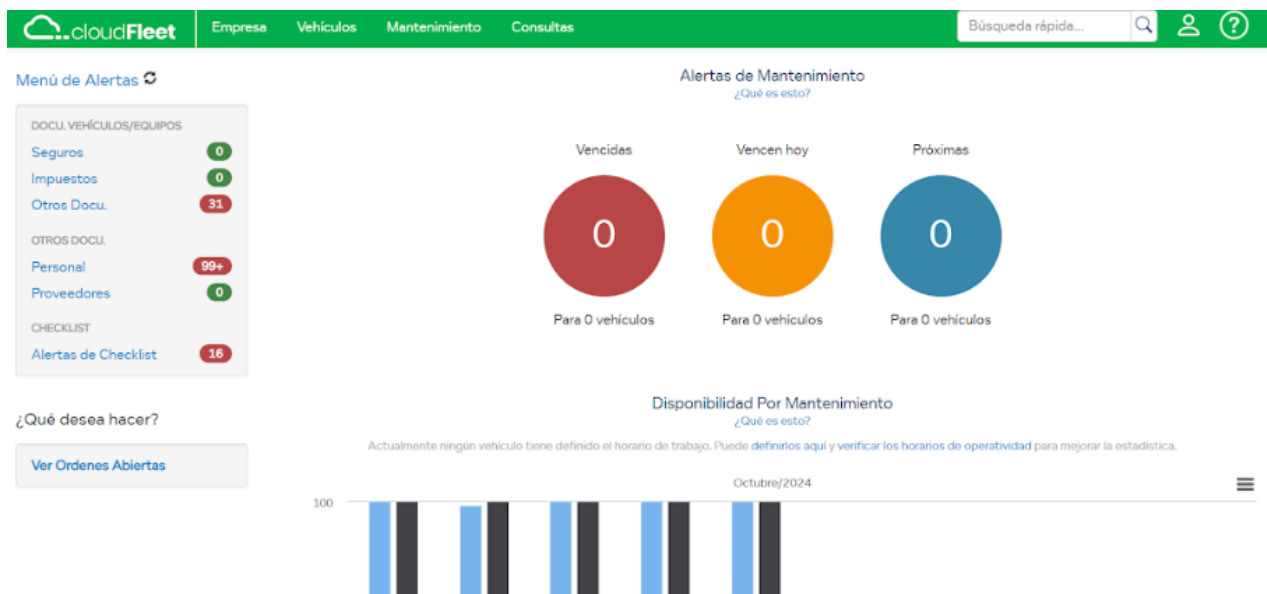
cloudFleet Empresa Vehículos Mantenimiento Consultas Búsqueda rápida... ?

Menú de Alertas

DOCU. VEHÍCULOS/EQUIPOS
Seguros 0
Impuestos 0
Otros Docu. 31

OTROS DOCU.
Personal 99+
Proveedores 0

CHECKLIST
Alertas de Checklist 16

¿Qué desea hacer?

Ver Ordenes Abiertas

Alertas de Mantenimiento
¿Qué es esto?

Vencidas
0
Para 0 vehículos

Vencen hoy
0
Para 0 vehículos

Próximas
0
Para 0 vehículos

Disponibilidad Por Mantenimiento
¿Qué es esto?

Actualmente ningún vehículo tiene definido el horario de trabajo. Puede definirlos aquí y verificar los horarios de operatividad para mejorar la estadística.

Octubre/2024

100